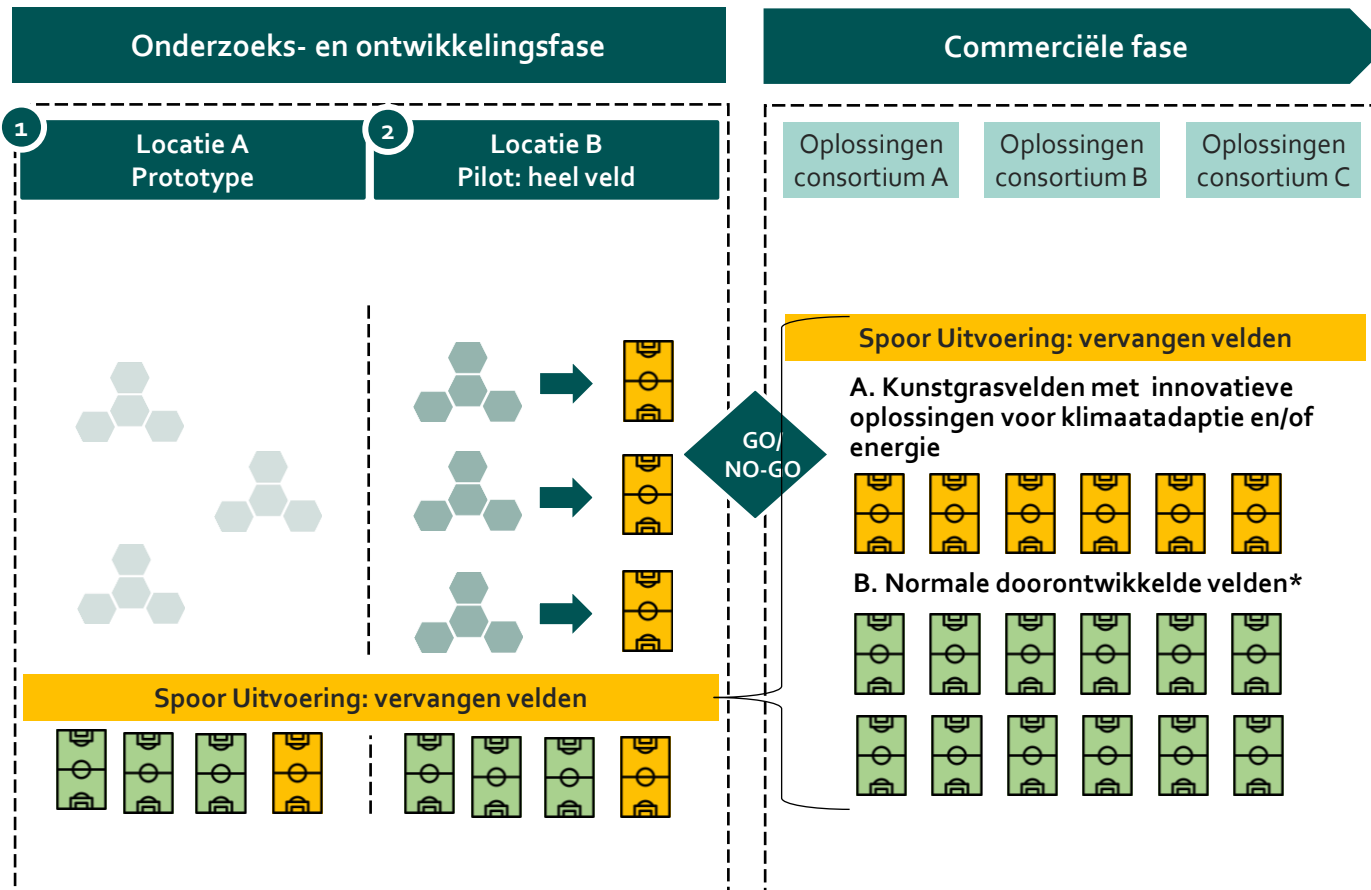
Onderzoeks- en ontwikkelingsfase

Commerciële fase

1
Locatie A
Prototype

2
Locatie B
Pilot: heel veld

Oplossingen consortium A

Oplossingen consortium B

Oplossingen consortium C

GO/
NO-GO

Spoor Uitvoering: vervangen velden

A. Kunstgrasvelden met innovatieve oplossingen voor klimaatadaptie en/of energie

B. Normale doorontwikkelde velden*

Spoor Uitvoering: vervangen velden